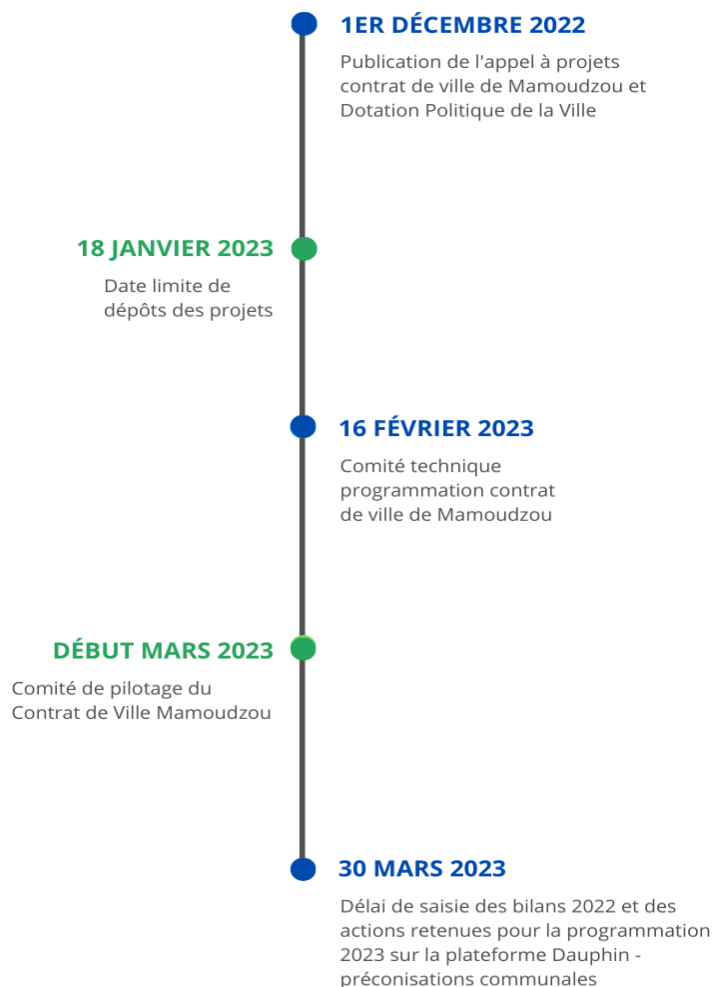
1ER DÉCEMBRE 2022

Publication de l'appel à projets contrat de ville de Mamoudzou et Dotation Politique de la Ville

18 JANVIER 2023

Date limite de dépôts des projets

16 FÉVRIER 2023

Comité technique programmation contrat de ville de Mamoudzou

DÉBUT MARS 2023

Comité de pilotage du Contrat de Ville Mamoudzou

30 MARS 2023

Délai de saisie des bilans 2022 et des actions retenues pour la programmation 2023 sur la plateforme Dauphin - préconisations communales